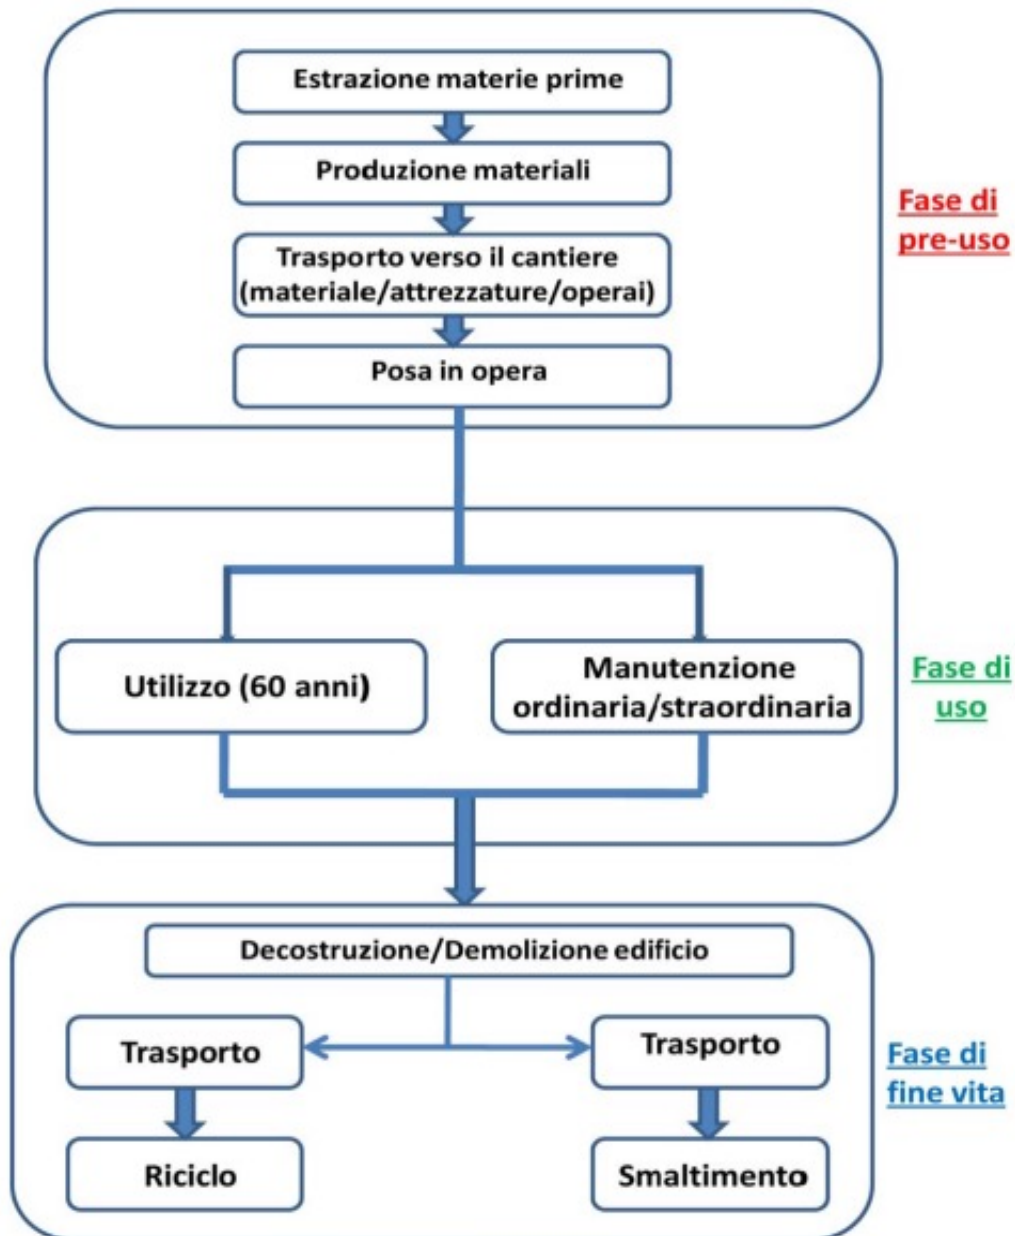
Estrazione materie prime

Produzione materiali

Trasporto verso il cantiere (materiale/attrezzature/operai)

Posa in opera

Fase di pre-uso

Utilizzo (60 anni)

Manutenzione ordinaria/straordinaria

Fase di uso

Decostruzione/Demolizione edificio

Trasporto

Trasporto

Riciclo

Smaltimento

Fase di fine vita